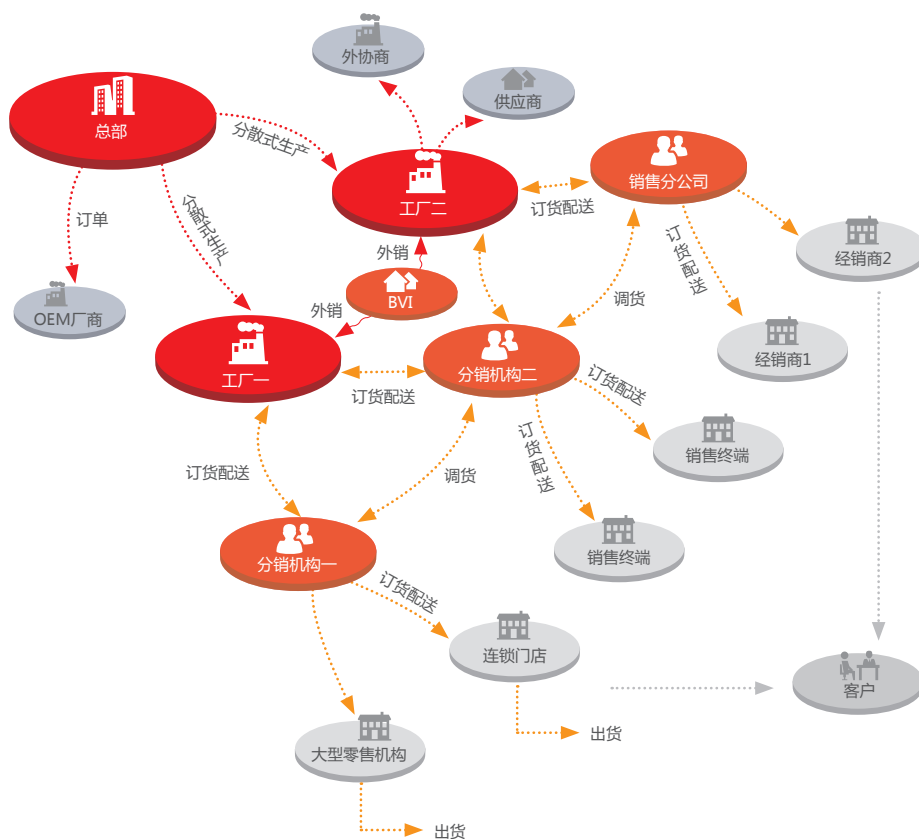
外协商

供应商

总部

分散式生产

工厂二

销售分公司

订货配送

订单

分散式生产

外销

BVI

订货配送

经销商2

OEM厂商

外销

调货

经销商1

工厂一

订货配送

分销机构二

订货配送

销售终端

订货配送

调货

订货配送

分销机构一

销售终端

订货配送

连锁门店

客户

出货

大型零售机构

出货